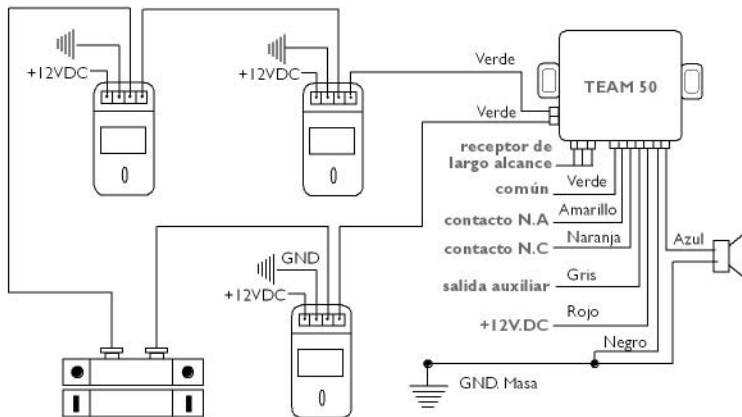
+12VDC

+12VDC

Verde

TEAM 50

Verde

receptor de largo alcance

común

Verde

contacto N.A

Amarillo

contacto N.C

Naranja

Azul

GND

+12VDC

salida auxiliar

Gris

+12V.DC

Rojo

Negro

GND. Masa

0

0

0